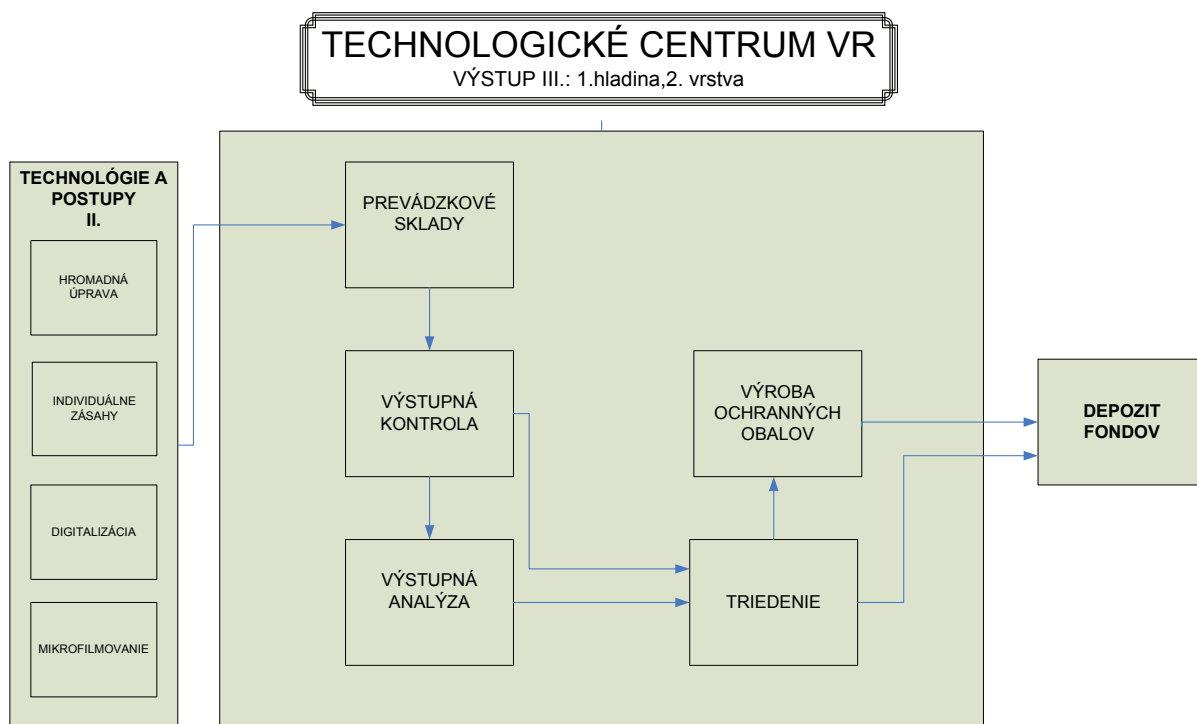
TECHNOLOGICKÉ CENTRUM VR
VÝSTUP III.: 1.hladina,2. vrstva

TECHNOLÓGIE A POSTUPY
II.

HROMADNÁ ÚPRAVA

INDIVIDUÁLNE ZÁSAHY

DIGITALIZÁCIA

MIKROFILMOVANIE

PREVÁDZKOVÉ SKLADY

VÝSTUPNÁ KONTROLA

VÝSTUPNÁ ANALÝZA

VÝROBA OCHRANNÝCH OBALOV

TRIEDENIE

DEPOZIT FONDOV